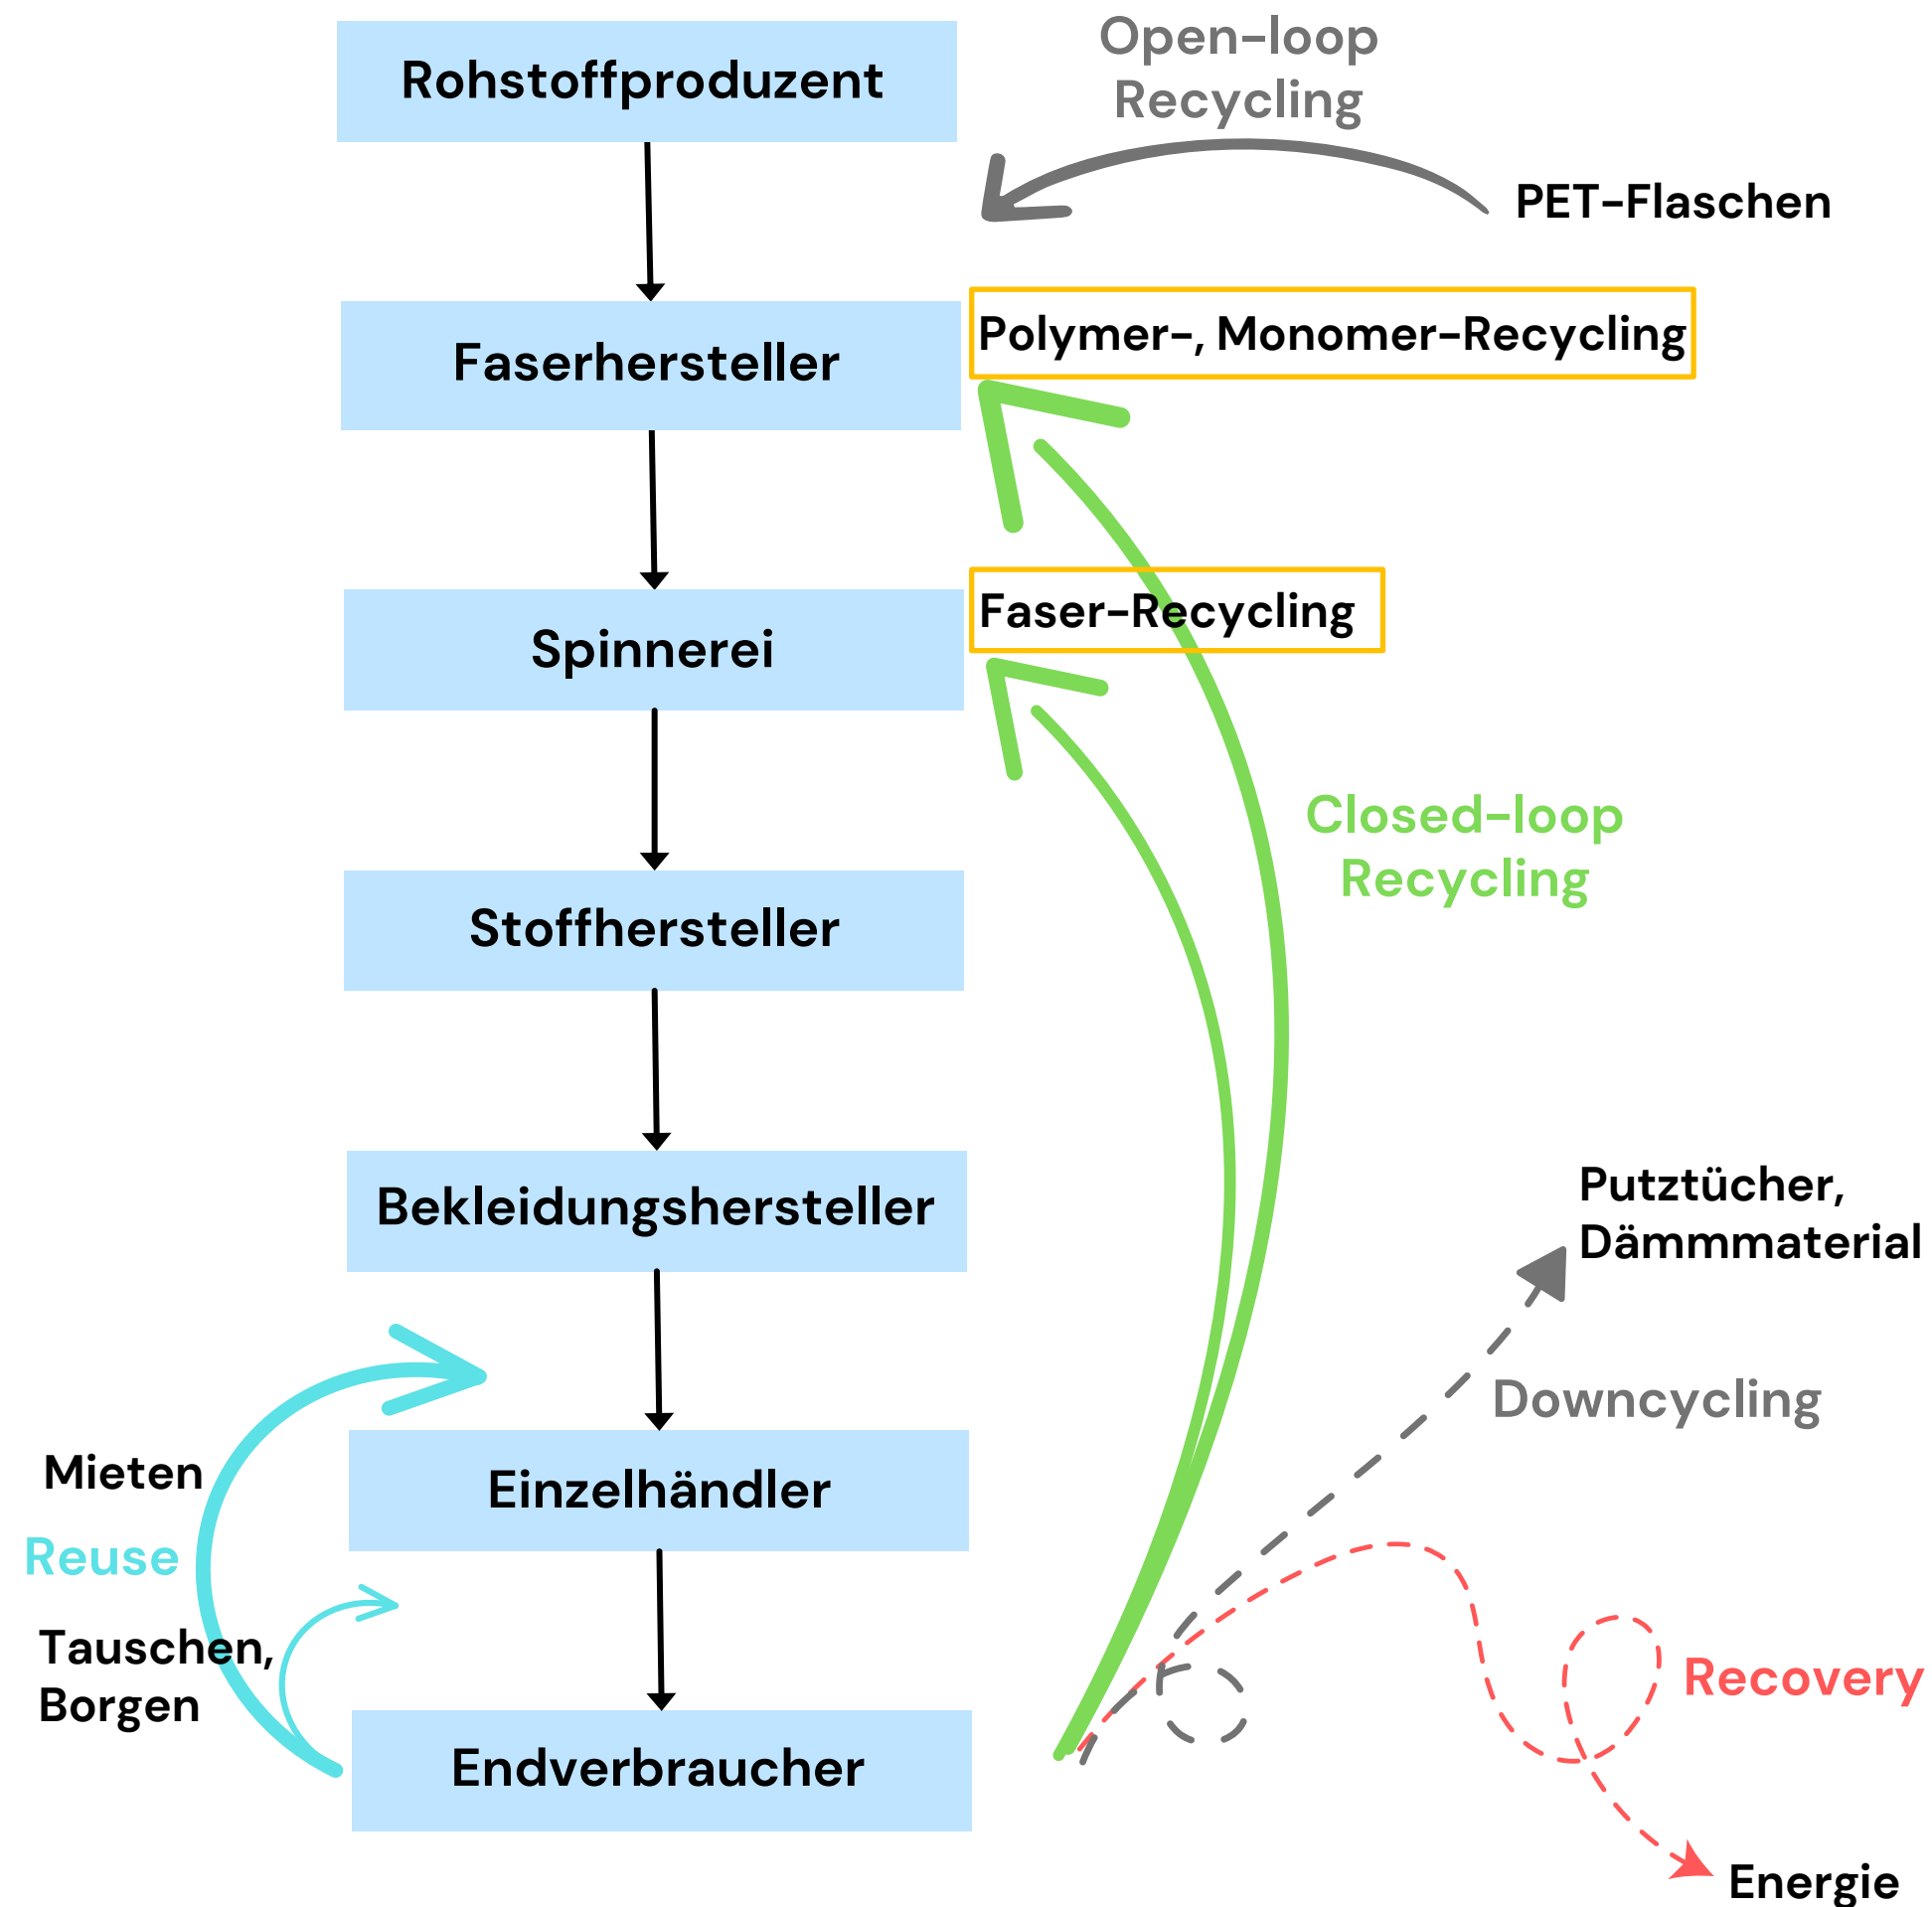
Rohstoffproduzent

Open-loop Recycling

PET-Flaschen

Faserhersteller

Polymer-, Monomer-Recycling

Spinnerei

Faser-Recycling

Closed-loop Recycling

Stoffhersteller

Bekleidungshersteller

Putztücher, Dämmmaterial

Downcycling

Mieten

Reuse

Einzelhändler

Tauschen, Borgen

Recovery

Endverbraucher

Energie